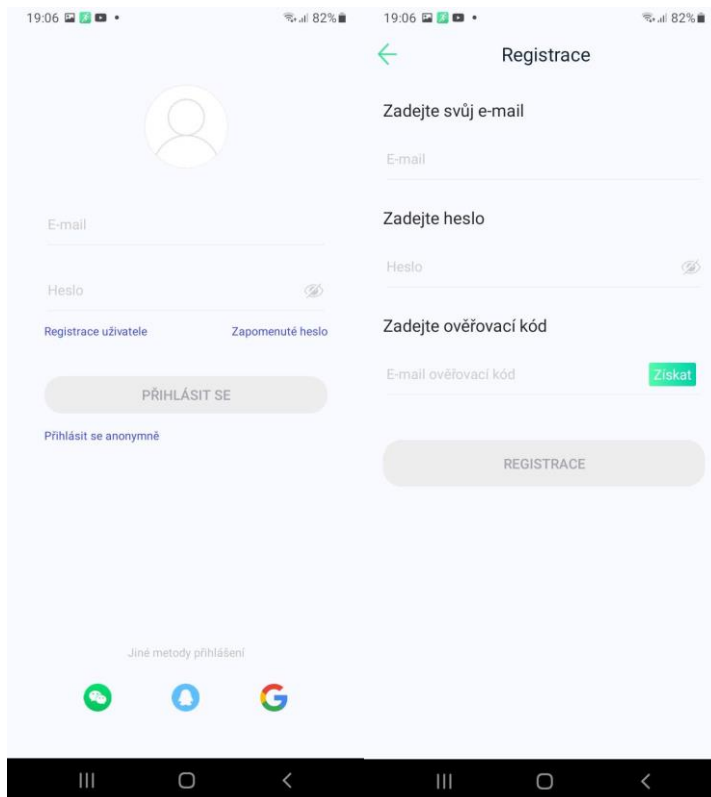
19:06 82%

E-mail

Heslo

Registrace uživatele Zapomenuté heslo

PŘIHLÁSIT SE

Přihlásit se anonymně

Jiné metody přihlášení

G

19:06 82%

Registrace

Zadejte svůj e-mail

E-mail

Zadejte heslo

Heslo

Zadejte ověřovací kód

E-mail ověřovací kód Získat

REGISTRACE